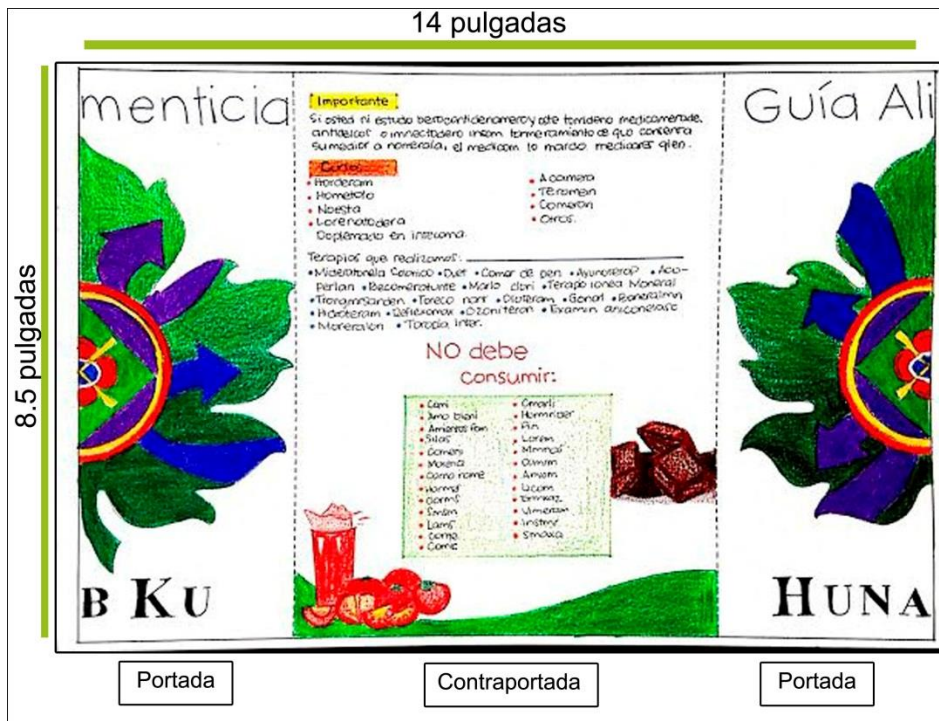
14 pulgadas

8.5 pulgadas

menticia

B KU

Importante

Si usted ni estudo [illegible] tomideno medicamemde, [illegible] o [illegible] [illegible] tomermamiento de quo contenra sumedior a nomeraia, el medicom to mardo mediaores glen.

Cuidar

• Horderam
• Hometofo
• Noesta
• Lorenatodera
Deplemado en intecoma.

• Acomera
• Teromen
• Comeron
• Otros.

Terapias que realizamos:

• Maderorela Ceanco • Duet • Comer de pen • Ayunoterap • Acoperlan • Recomerotunte • Marlo clori • Terapo ionea Moneral • Tioramsorden • Toreco norr • Disteram • Gonor • Bonesalmn • Hideteram • Defleromax • Ozoniteron • Examin anconerase • Moreralon • Toropia inter.

NO debe consumir:

| | |
|---|---|
| • Carni | • Cerorli |
| • Jmo bloni | • Hormnder |
| • Amarlos fon | • Pin |
| • Silos | • Loran |
| • Comeni | • Mmmas |
| • Morena | • Osmmn |
| • Como rome | • Amom |
| • Hormof | • Ucom |
| • Gorms | • Tomikaz |
| • Smlen | • Vimeran |
| • Lams | • Instror |
| • Como | • Smoka |
| • Come | |

Guía Ali

HUNA

Portada

Contraportada

Portada